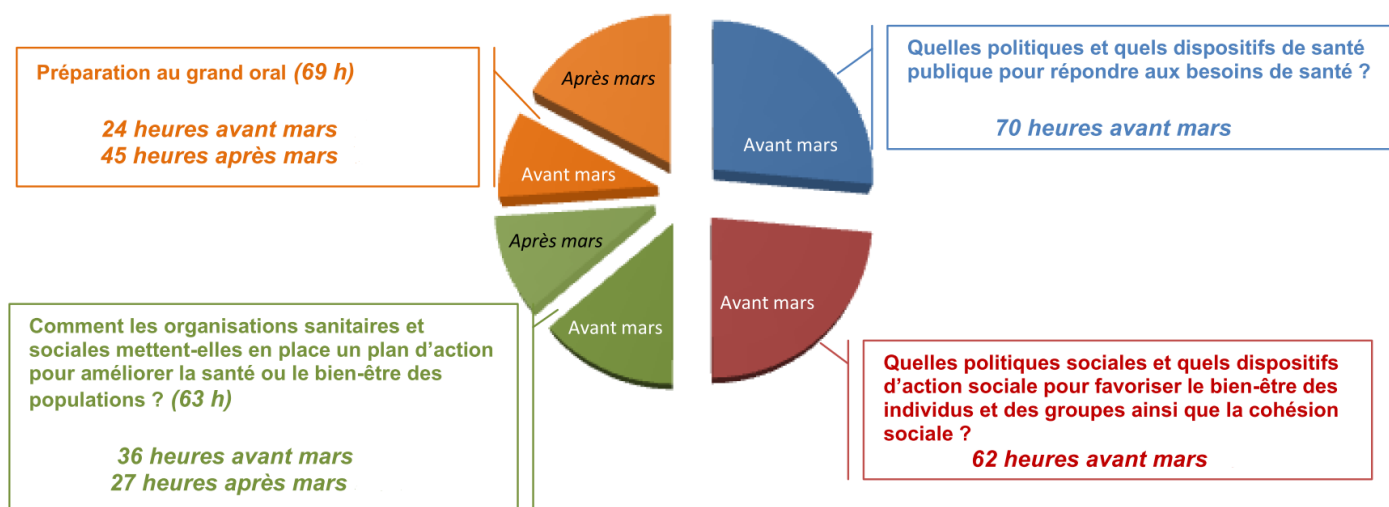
Préparation au grand oral (69 h)

24 heures avant mars
45 heures après mars

Après mars

Avant mars

Avant mars

Quelles politiques et quels dispositifs de santé publique pour répondre aux besoins de santé ?

70 heures avant mars

Après mars

Avant mars

Avant mars

Comment les organisations sanitaires et sociales mettent-elles en place un plan d'action pour améliorer la santé ou le bien-être des populations ? (63 h)

36 heures avant mars
27 heures après mars

Quelles politiques sociales et quels dispositifs d'action sociale pour favoriser le bien-être des individus et des groupes ainsi que la cohésion sociale ?

62 heures avant mars